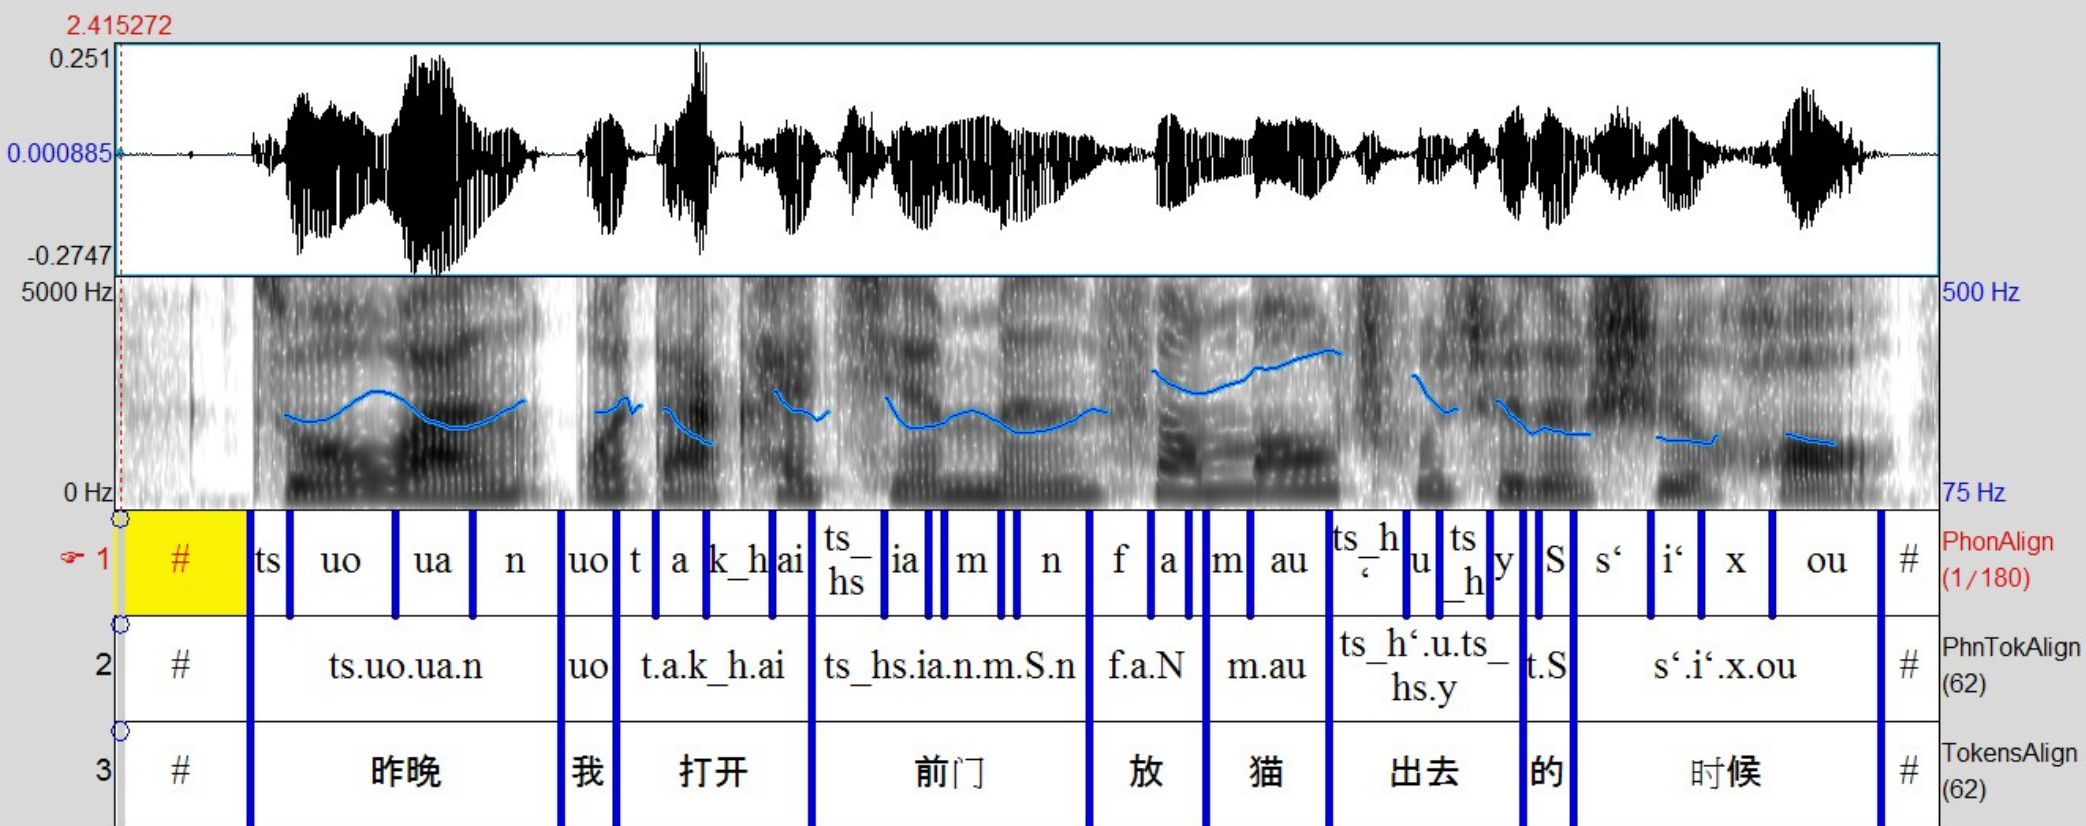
2.415272
0.251
0.000885
-0.2747
5000 Hz
0 Hz
500 Hz
75 Hz

| 1 | # | ts | uo | ua | n | uo | t | a | k_h | ai | ts_hs | ia | m | n | f | a | m | au | ts_h‘ | u | ts_h | y | S | s‘ | i‘ | x | ou | # | PhonAlign (1/180) |
|---|---|---|---|---|---|---|---|---|---|---|---|---|---|---|---|---|---|---|---|---|---|---|---|---|---|---|---|---|---|
| 2 | # | ts.uo.ua.n | | | | uo | t.a.k_h.ai | | | | ts_hs.ia.n.m.S.n | | | | f.a.N | | m.au | | ts_h‘.u.ts_hs.y | | | | t.S | s‘.i‘.x.ou | | | | # | PhnTokAlign (62) |
| 3 | # | 昨晚 | | | | 我 | 打开 | | | | 前门 | | | | 放 | | 猫 | | 出去 | | | | 的 | 时候 | | | | # | TokensAlign (62) |